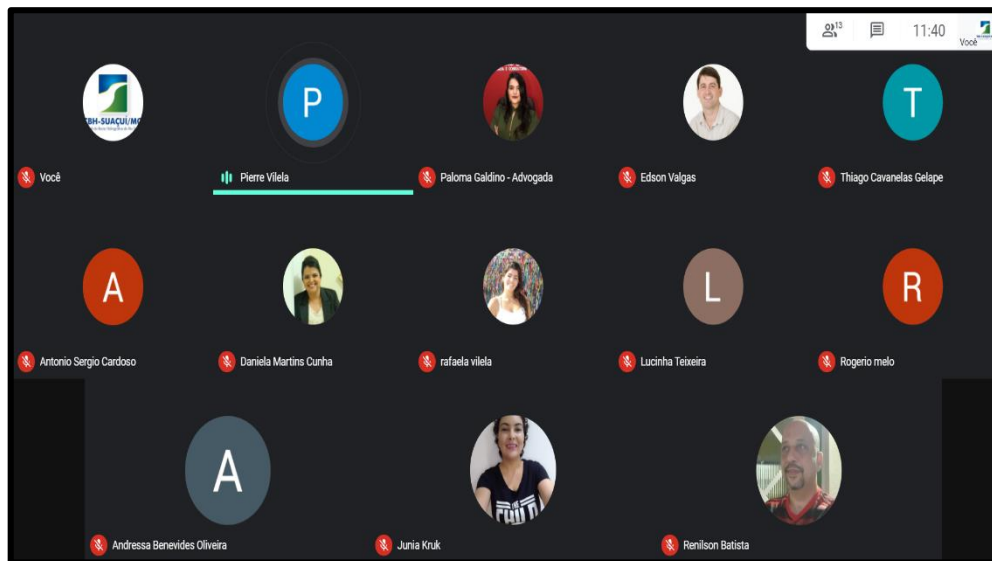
13

11:40

Você

CBH-SUAÇUI/MG

Você

P

Pierre Vilela

Paloma Galdino - Advogada

Edson Valgas

T

Thiago Cavanelas Gelape

A

Antonio Sergio Cardoso

Daniela Martins Cunha

rafaela vilela

L

Lucinha Teixeira

R

Rogerio melo

A

Andressa Benevides Oliveira

Junia Kruk

Renilson Batista